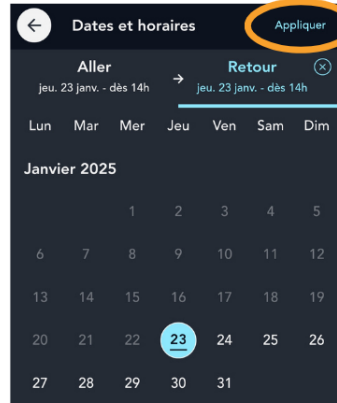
Dates et horaires
Appliquer

Aller
jeu. 23 janv. - dès 14h

Retour
jeu. 23 janv. - dès 14h

| Lun | Mar | Mer | Jeu | Ven | Sam | Dim |
|---|---|---|---|---|---|---|

Janvier 2025

|  |  | 1 | 2 | 3 | 4 | 5 |
|---|---|---|---|---|---|---|
| 6 | 7 | 8 | 9 | 10 | 11 | 12 |
| 13 | 14 | 15 | 16 | 17 | 18 | 19 |
| 20 | 21 | 22 | 23 | 24 | 25 | 26 |
| 27 | 28 | 29 | 30 | 31 |  |  |